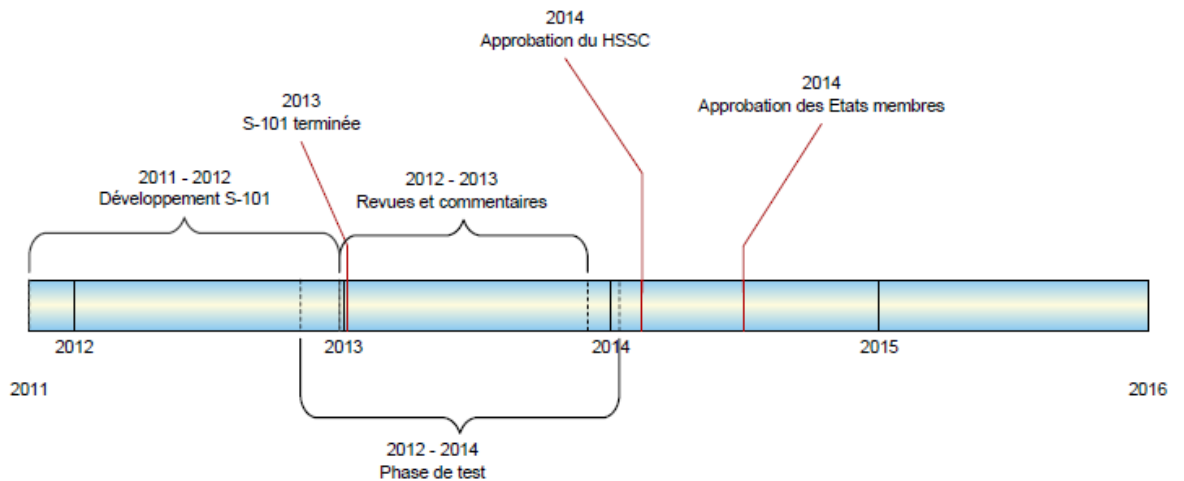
2014
Approbation du HSSC

2014
Approbation des Etats membres

2013
S-101 terminée

2011 - 2012
Développement S-101

2012 - 2013
Revues et commentaires

2012

2013

2014

2015

2011

2016

2012 - 2014
Phase de test